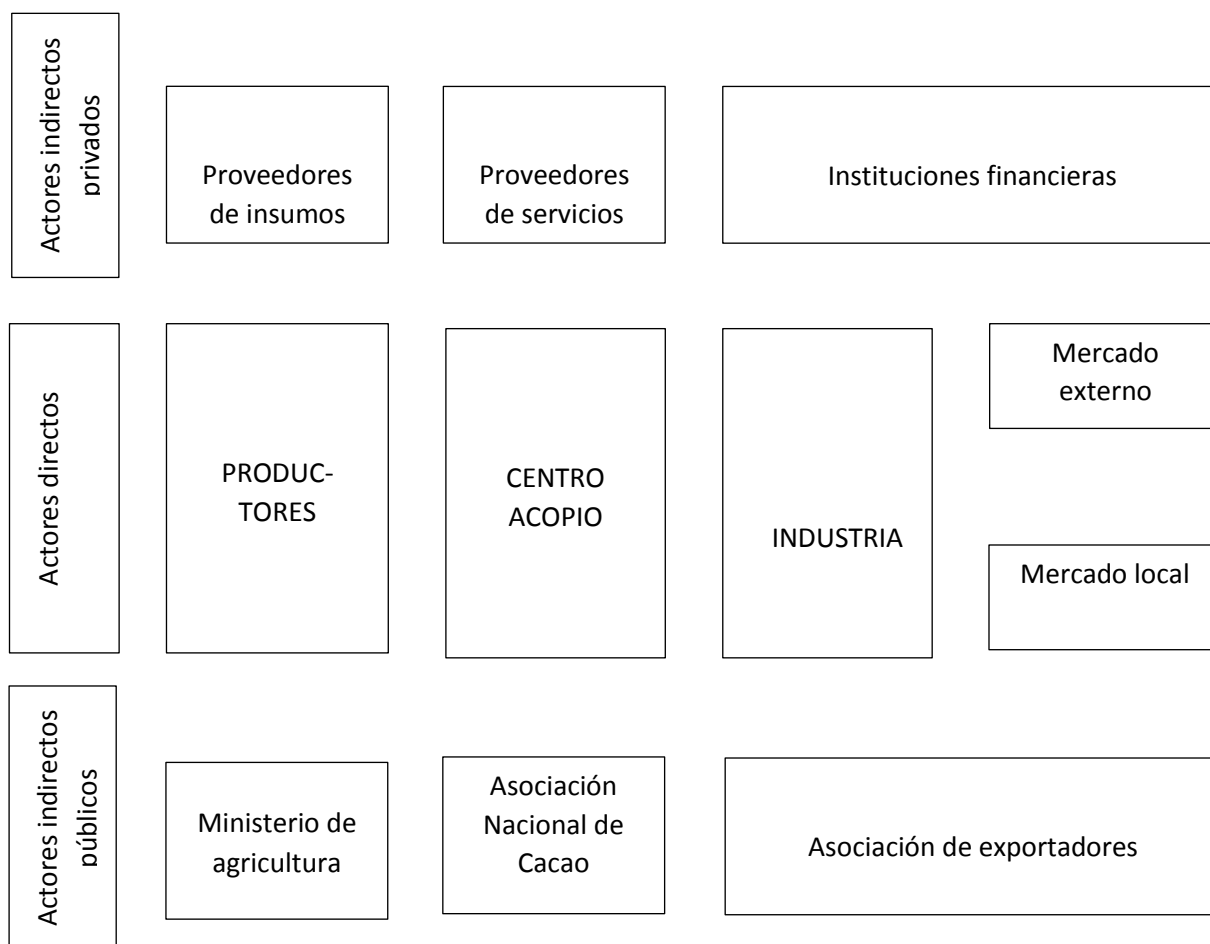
Actores indirectos privados

Proveedores de insumos

Proveedores de servicios

Instituciones financieras

Actores directos

PRODUC-TORES

CENTRO ACOPIO

INDUSTRIA

Mercado externo

Mercado local

Actores indirectos públicos

Ministerio de agricultura

Asociación Nacional de Cacao

Asociación de exportadores